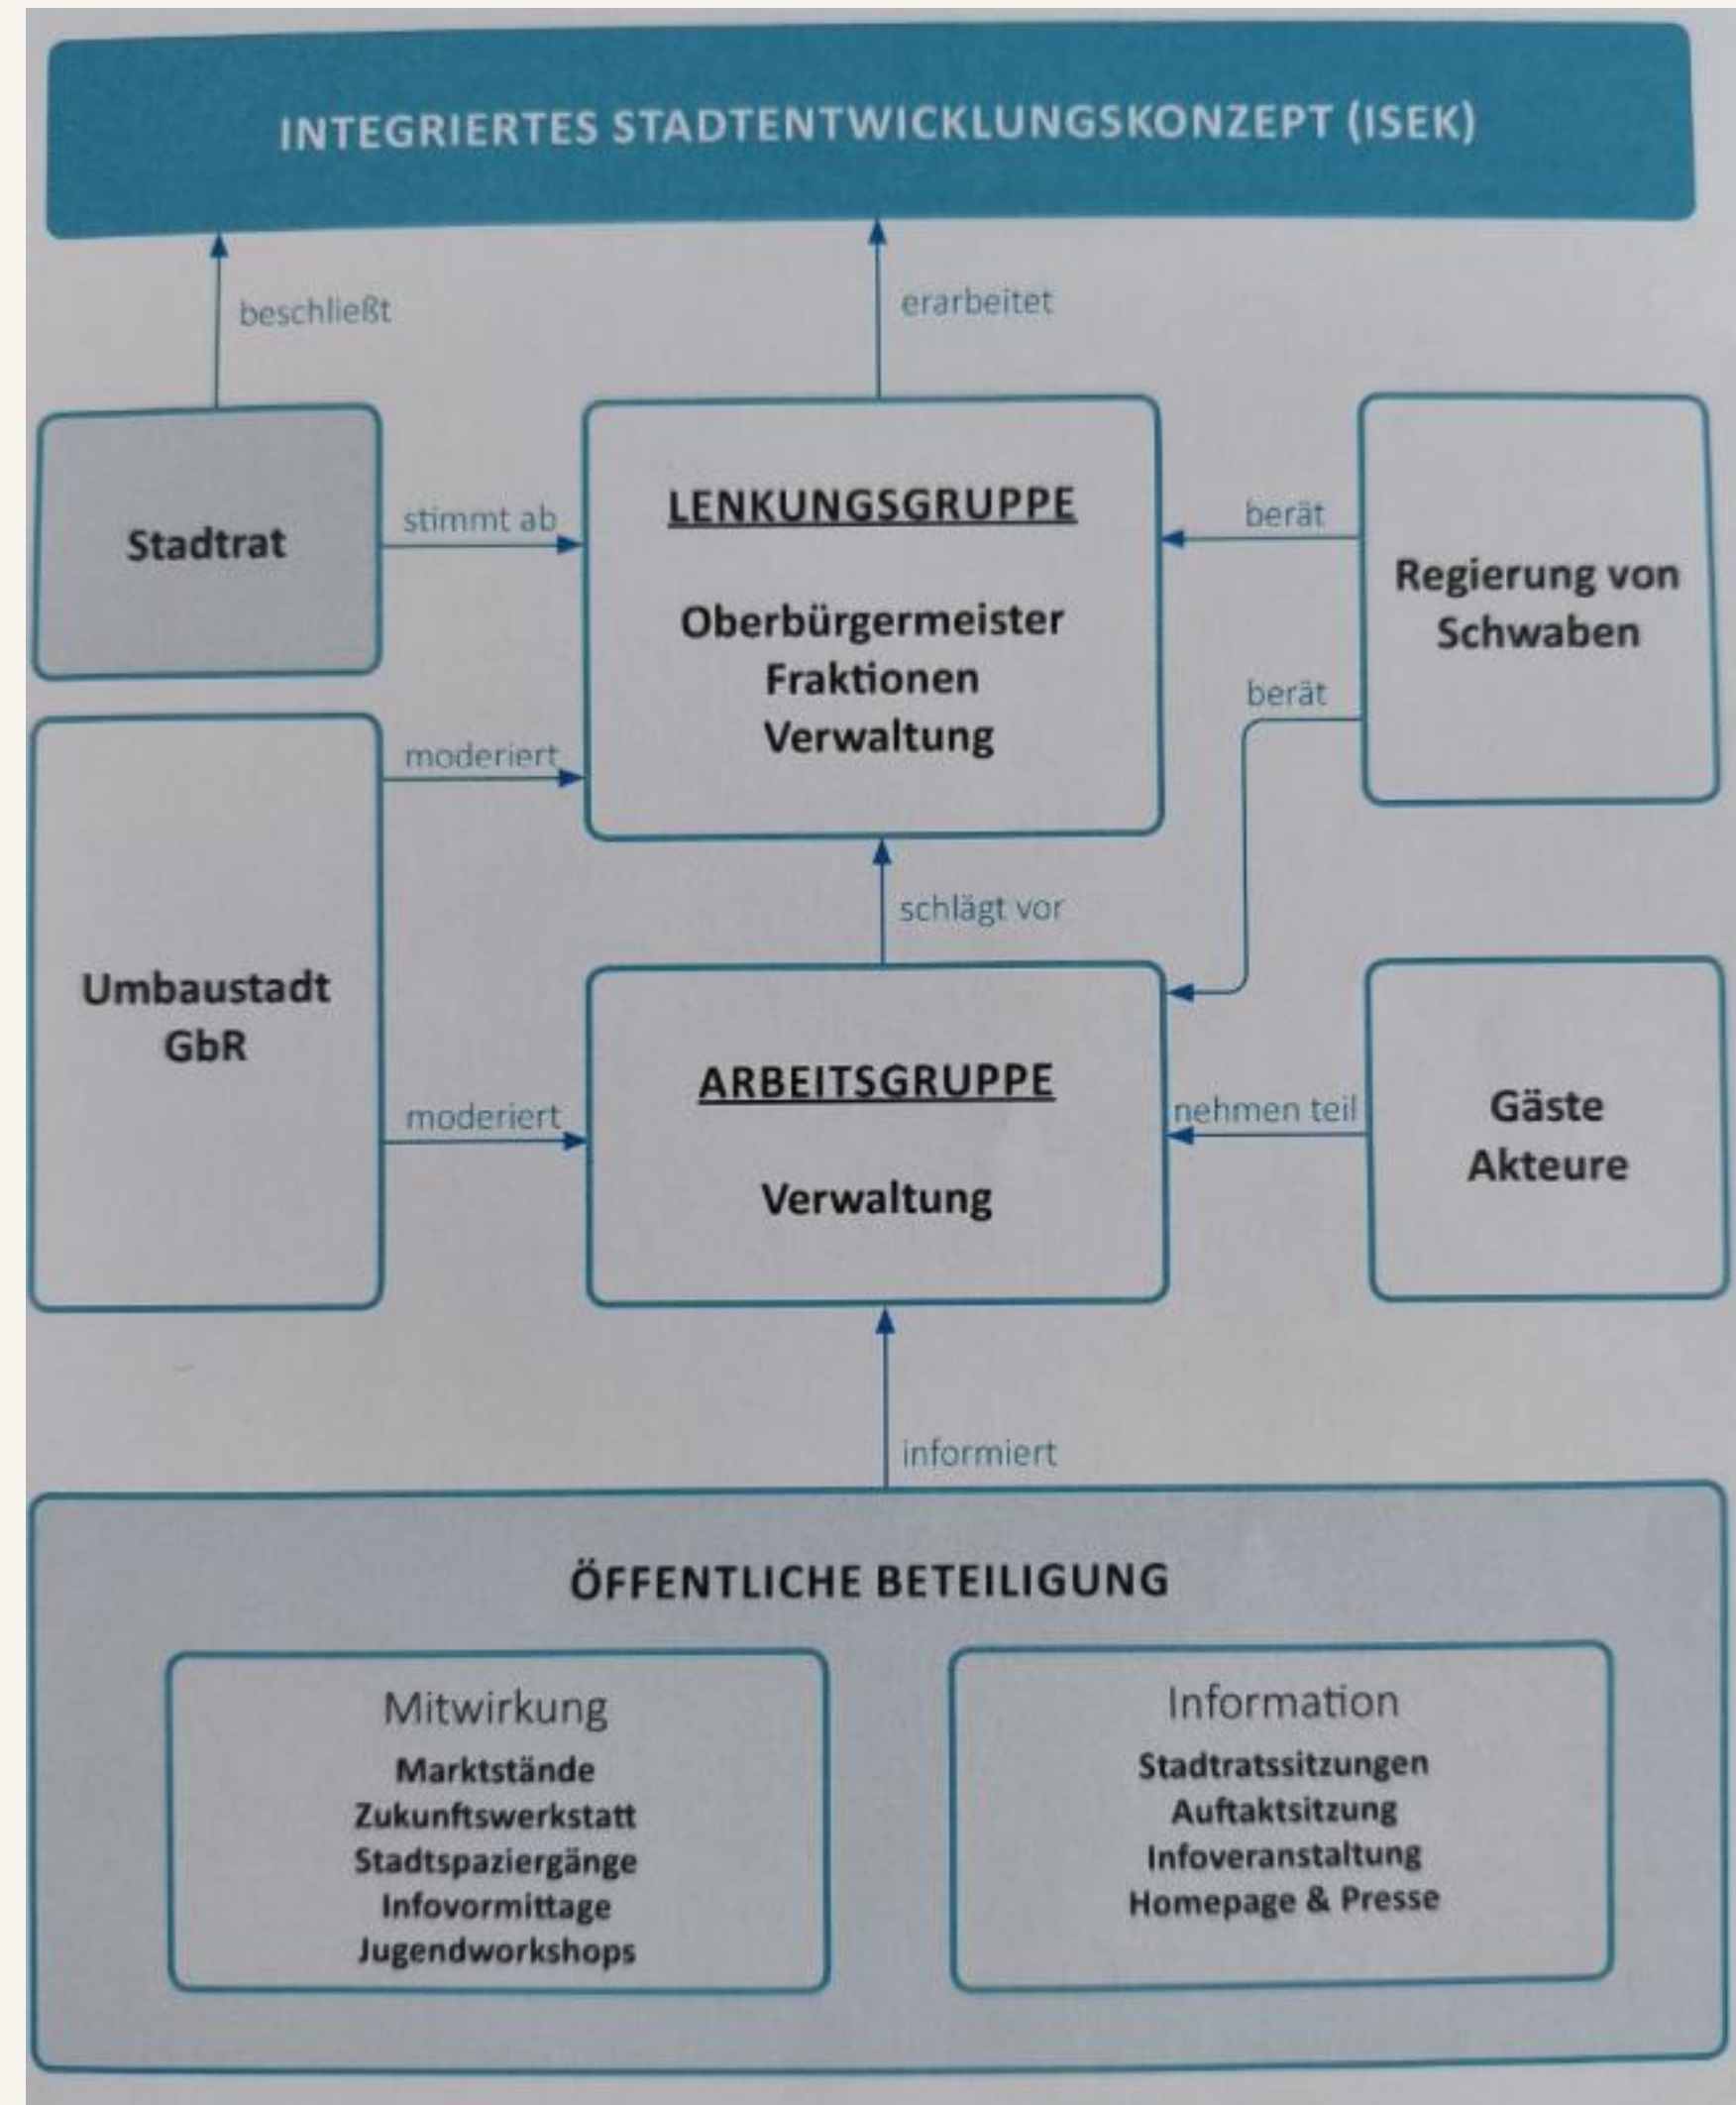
INTEGRIERTES STADTENTWICKLUNGSKONZEPT (ISEK)

beschließt

erarbeitet

Stadtrat

stimmt ab

LENKUNGSGRUPPE

Oberbürgermeister
Fraktionen
Verwaltung

berät

Regierung von Schwaben

berät

Umbaustadt GbR

moderiert

schlägt vor

moderiert

ARBEITSGRUPPE

Verwaltung

nehmen teil

Gäste
Akteure

informiert

ÖFFENTLICHE BETEILIGUNG

Mitwirkung
Marktstände
Zukunftswerkstatt
Stadtspaziergänge
Infovormittage
Jugendworkshops

Information
Stadtratssitzungen
Auftaktsitzung
Infoveranstaltung
Homepage & Presse